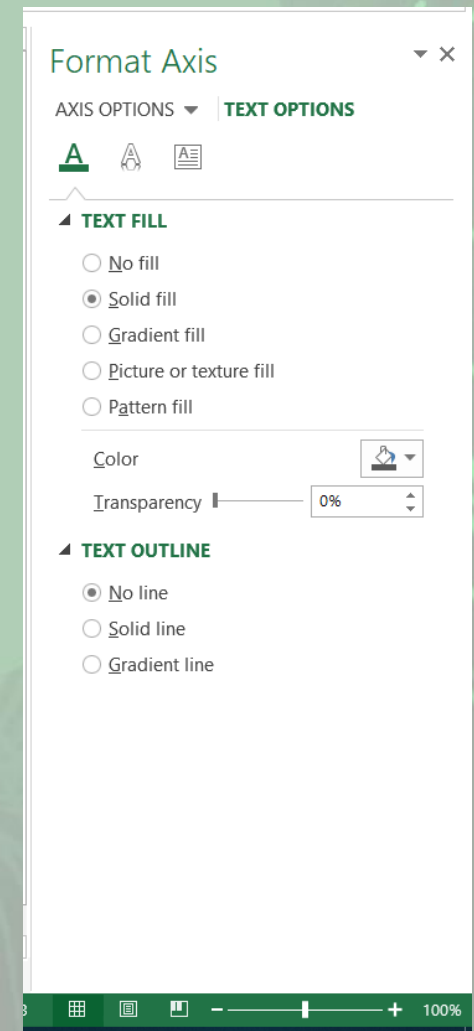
Format Axis

AXIS OPTIONS TEXT OPTIONS

A

TEXT FILL

No fill

Solid fill

Gradient fill

Picture or texture fill

Pattern fill

Color

Transparency 0%

TEXT OUTLINE

No line

Solid line

Gradient line

100%